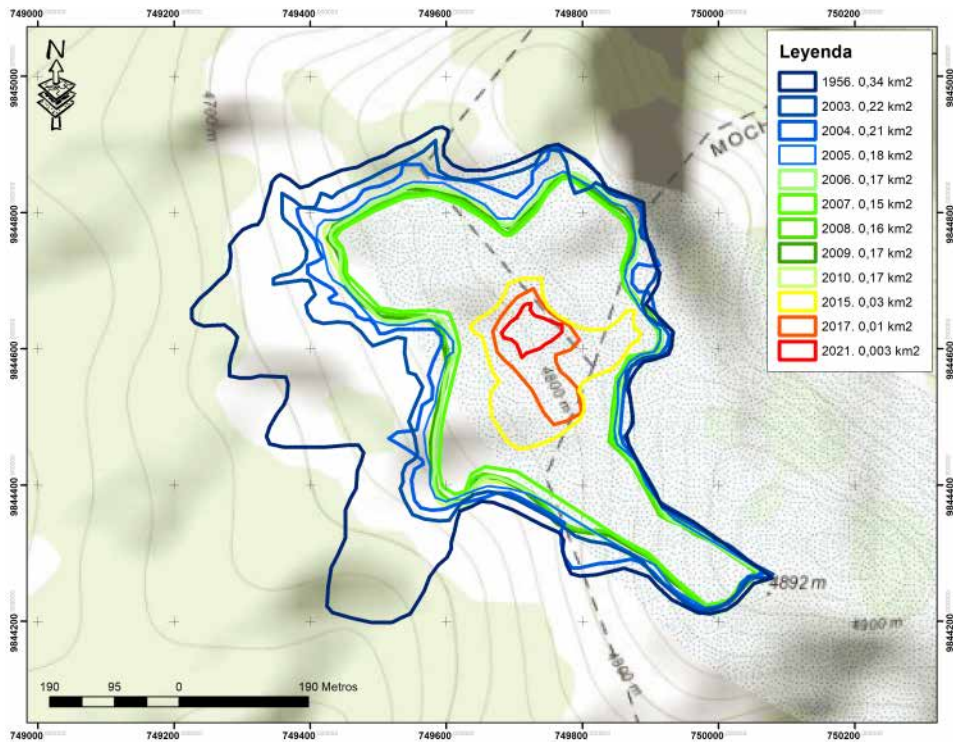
749000 749200 749400 749600 749800 750000 750200

9845000
9844800
9844600
9844400
9844200

N

4700 m
MOCH
4800 m
4892 m
4900 m
4900 m

Leyenda
1956. 0,34 km2
2003. 0,22 km2
2004. 0,21 km2
2005. 0,18 km2
2006. 0,17 km2
2007. 0,15 km2
2008. 0,16 km2
2009. 0,17 km2
2010. 0,17 km2
2015. 0,03 km2
2017. 0,01 km2
2021. 0,003 km2

190 95 0 190 Metros

749000 749200 749400 749600 749800 750000 750200